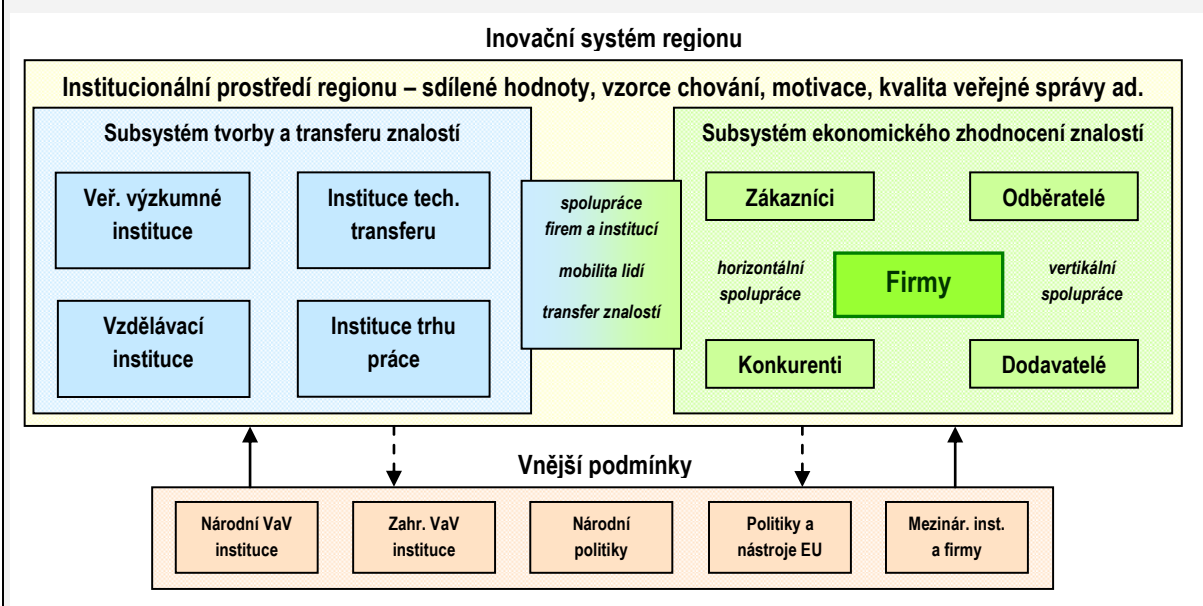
Inovační systém regionu

Institucionální prostředí regionu – sdílené hodnoty, vzorce chování, motivace, kvalita veřejné správy ad.

Subsystém tvorby a transferu znalostí

Veř. výzkumné instituce

Instituce tech. transferu

Vzdělávací instituce

Instituce trhu práce

spolupráce firem a institucí

mobilita lidí

transfer znalostí

Subsystém ekonomického zhodnocení znalostí

Zákazníci

Odběratelé

horizontální spolupráce

Firmy

vertikální spolupráce

Konkurenti

Dodavatelé

Vnější podmínky

Národní VaV instituce

Zahr. VaV instituce

Národní politiky

Politiky a nástroje EU

Mezinár. inst. a firmy